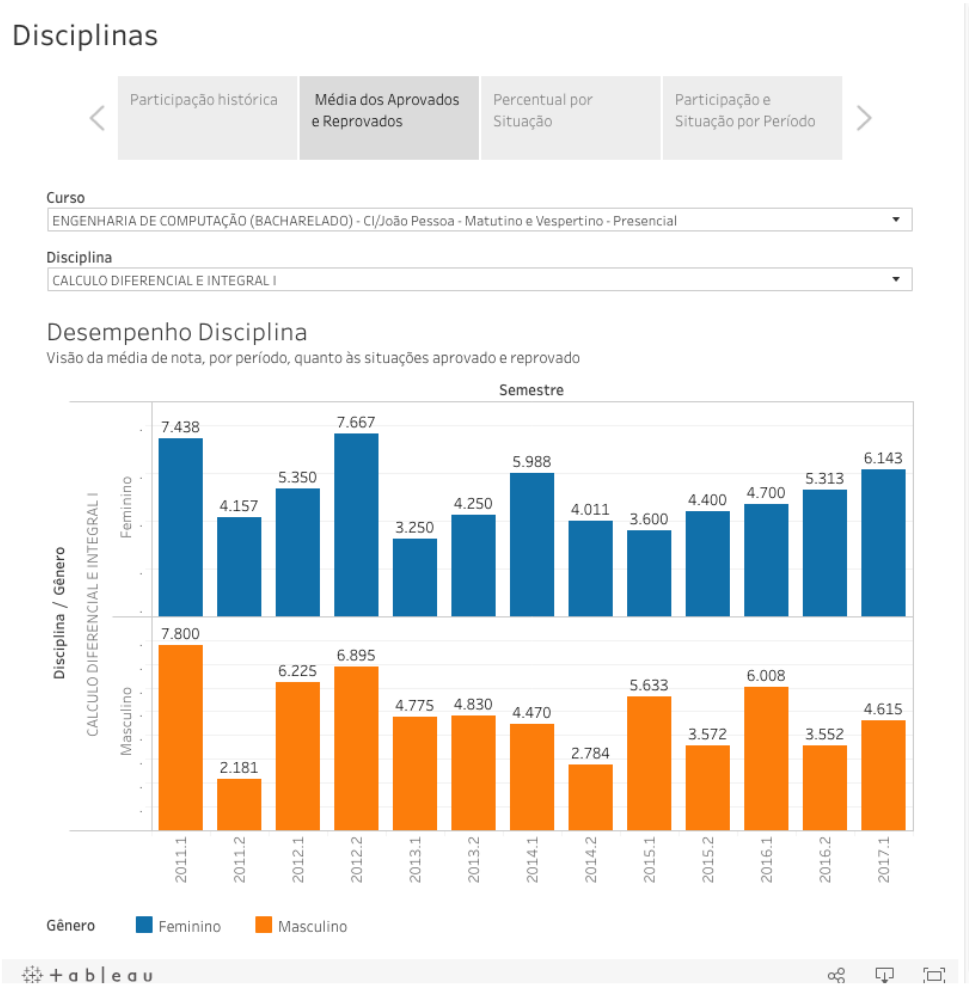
Disciplinas

Participação histórica | Média dos Aprovados e Reprovados | Percentual por Situação | Participação e Situação por Período

Curso
ENGENHARIA DE COMPUTAÇÃO (BACHARELADO) - CI/João Pessoa - Matutino e Vespertino - Presencial

Disciplina
CALCULO DIFERENCIAL E INTEGRAL I

Desempenho Disciplina
Visão da média de nota, por período, quanto às situações aprovado e reprovado

Semestre

Disciplina / Gênero
CALCULO DIFERENCIAL E INTEGRAL I

Feminino
7.438, 4.157, 5.350, 7.667, 3.250, 4.250, 5.988, 4.011, 3.600, 4.400, 4.700, 5.313, 6.143

Masculino
7.800, 2.181, 6.225, 6.895, 4.775, 4.830, 4.470, 2.784, 5.633, 3.572, 6.008, 3.552, 4.615

2011.1 2011.2 2012.1 2012.2 2013.1 2013.2 2014.1 2014.2 2015.1 2015.2 2016.1 2016.2 2017.1

Gênero Feminino Masculino

+ a b | e a u